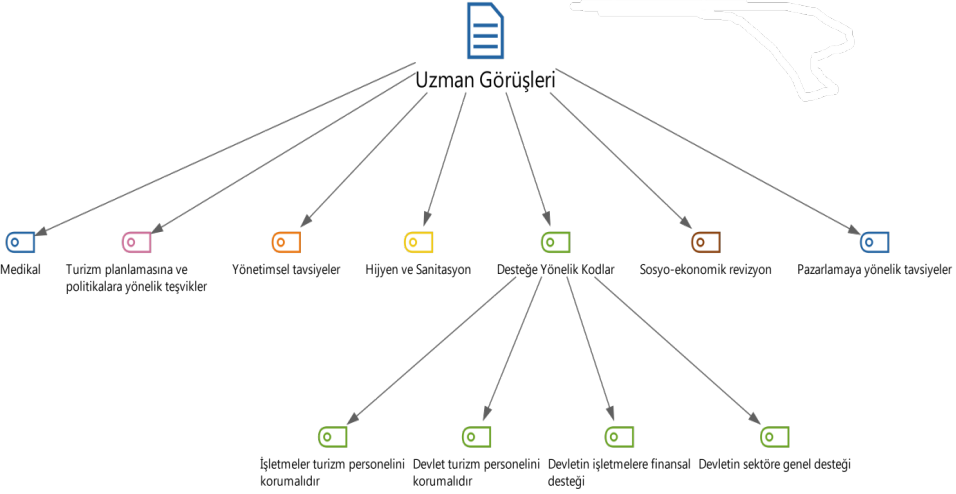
Uzman Görüşleri

Medikal

Turizm planlamasına ve politikalara yönelik teşvikler

Yönetimsel tavsiyeler

Hijyen ve Sanitasyon

Desteğe Yönelik Kodlar

Sosyo-ekonomik revizyon

Pazarlamaya yönelik tavsiyeler

İşletmeler turizm personelini korumalıdır

Devlet turizm personelini korumalıdır

Devletin işletmelere finansal desteği

Devletin sektöre genel desteği